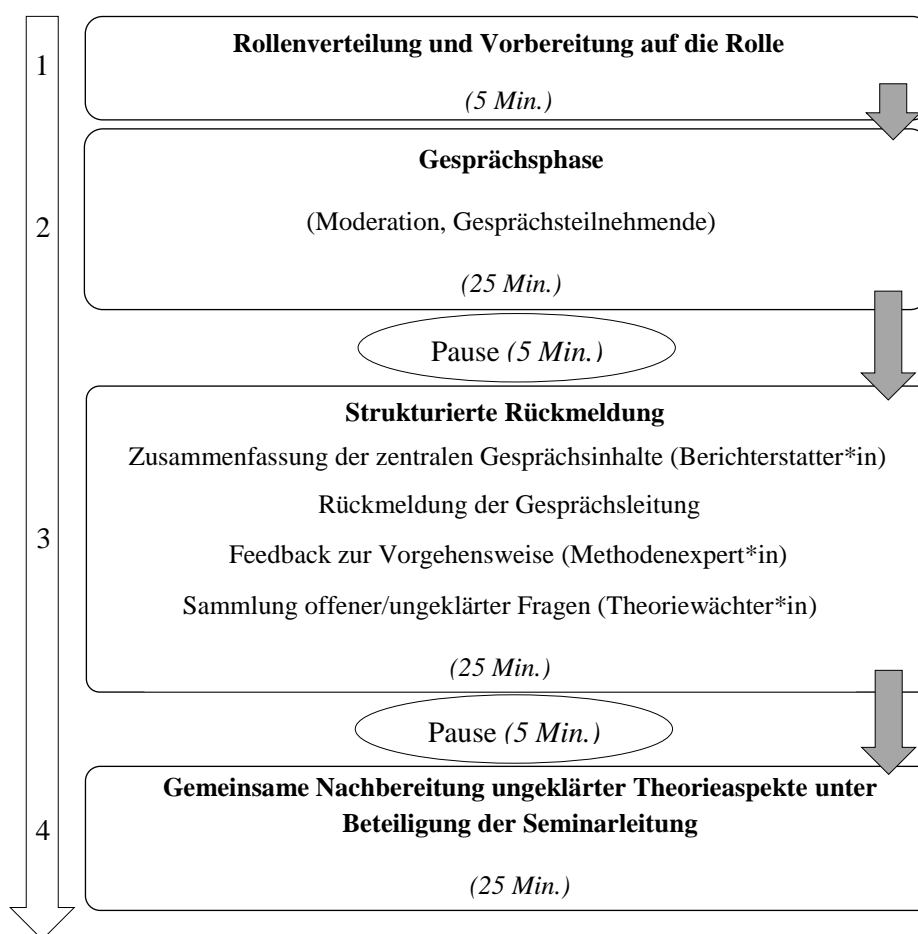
1

**Rollenverteilung und Vorbereitung auf die Rolle**

*(5 Min.)*

2

**Gesprächsphase**

(Moderation, Gesprächsteilnehmende)

*(25 Min.)*

Pause *(5 Min.)*

3

**Strukturierte Rückmeldung**

Zusammenfassung der zentralen Gesprächsinhalte (Berichterstatter*in)

Rückmeldung der Gesprächsleitung

Feedback zur Vorgehensweise (Methodenexpert*in)

Sammlung offener/ungeklärter Fragen (Theoriewächter*in)

*(25 Min.)*

Pause *(5 Min.)*

4

**Gemeinsame Nachbereitung ungeklärter Theorieaspekte unter Beteiligung der Seminarleitung**

*(25 Min.)*